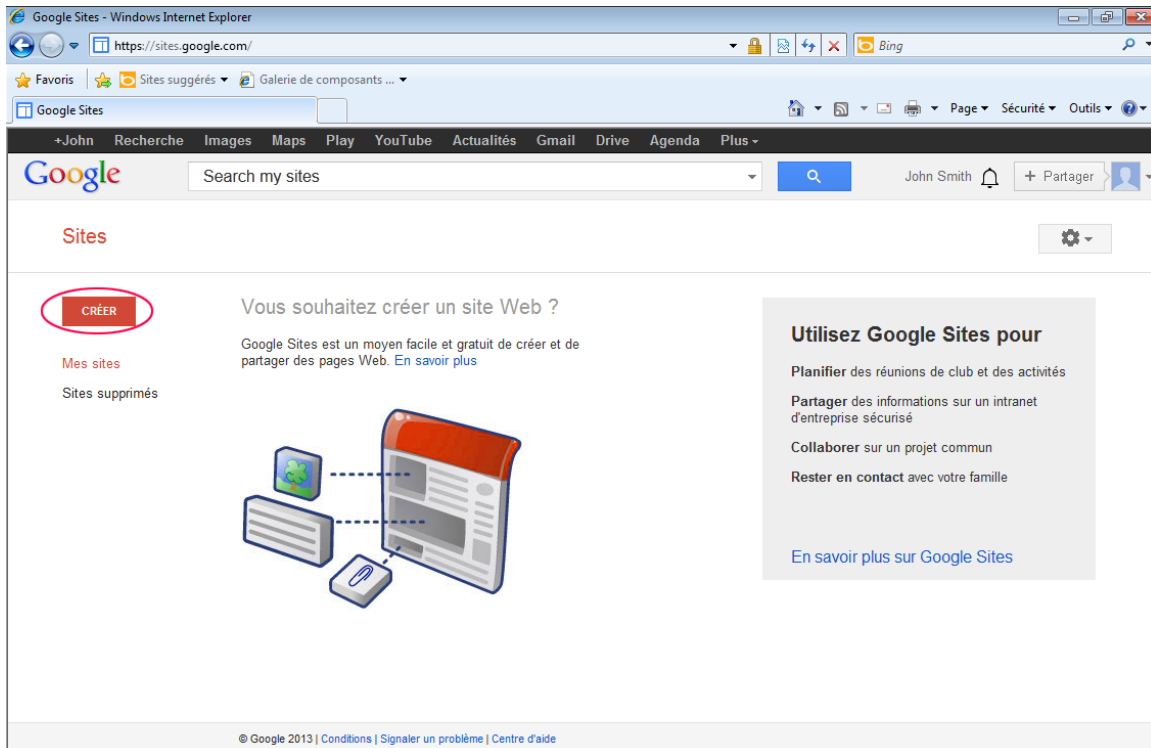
Google Sites - Windows Internet Explorer

https://sites.google.com/

Bing

Favoris | Sites suggérés ▾ Galerie de composants ... ▾

Google Sites

Page ▾ Sécurité ▾ Outils ▾

+John Recherche Images Maps Play YouTube Actualités Gmail Drive Agenda Plus ▾

Google

Search my sites

John Smith

+ Partager

Sites

CRÉER

Mes sites

Sites supprimés

Vous souhaitez créer un site Web ?

Google Sites est un moyen facile et gratuit de créer et de partager des pages Web. En savoir plus

Utilisez Google Sites pour

Planifier des réunions de club et des activités

Partager des informations sur un intranet d'entreprise sécurisé

Collaborer sur un projet commun

Rester en contact avec votre famille

En savoir plus sur Google Sites

© Google 2013 | Conditions | Signaler un problème | Centre d'aide